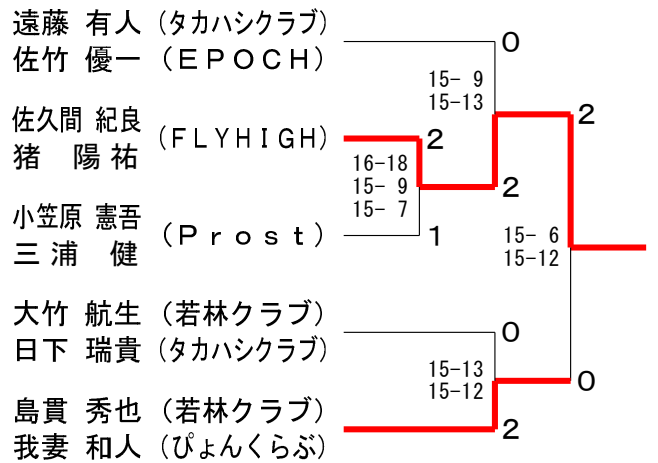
遠藤 有人（タカハシクラブ）
佐竹 優一（ＥＰＯＣＨ）

佐久間 紀良（ＦＬＹＨＩＧＨ）
猪 陽祐

小笠原 憲吾（Ｐｒｏｓｔ）
三浦 健

大竹 航生（若林クラブ）
日下 瑞貴（タカハシクラブ）

島貫 秀也（若林クラブ）
我妻 和人（ぴょんくらぶ）

0
15- 9
15-13
2
16-18
15- 9
15- 7
2
1
2
15- 6
15-12
0
15-13
15-12
0
2